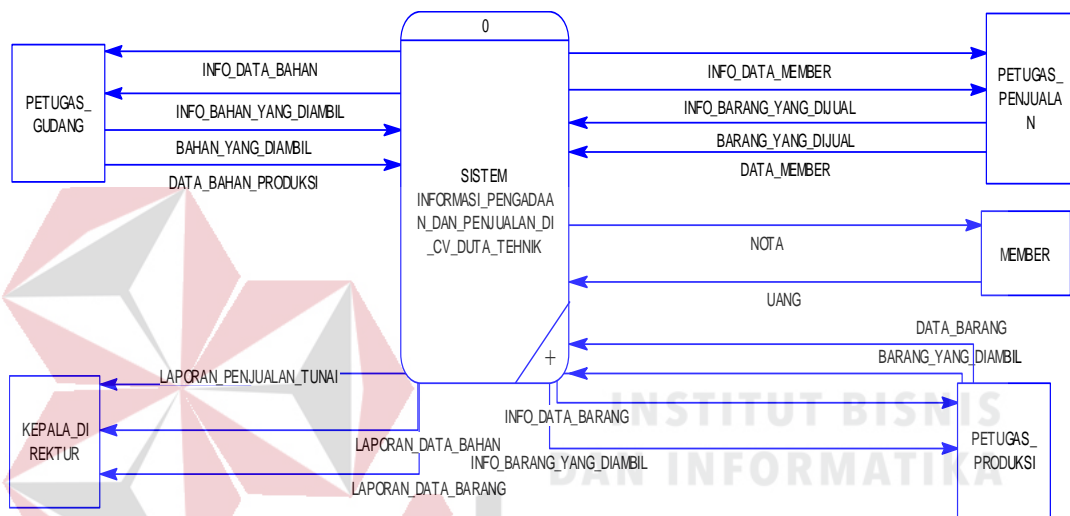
0

SISTEM INFORMASI_PENGADAAN_DAN_PENJUALAN_DI_CV_DUTA_TEHNIK

PETUGAS_GUDANG

INFO_DATA_BAHAN
INFO_BAHAN_YANG_DIAMBIL
BAHAN_YANG_DIAMBIL
DATA_BAHAN_PRODUKSI

PETUGAS_PENJUALAN

INFO_DATA_MEMBER
INFO_BARANG_YANG_DIJUAL
BARANG_YANG_DIJUAL
DATA_MEMBER

MEMBER

NOTA
UANG

DATA_BARANG
BARANG_YANG_DIAMBIL

PETUGAS_PRODUKSI

INFO_DATA_BARANG
INFO_BARANG_YANG_DIAMBIL

KEPALA_DIREKTUR

LAPORAN_PENJUALAN_TUNAI
LAPORAN_DATA_BAHAN
LAPORAN_DATA_BARANG

+

INSTITUT BISNIS
DAN INFORMATIKA